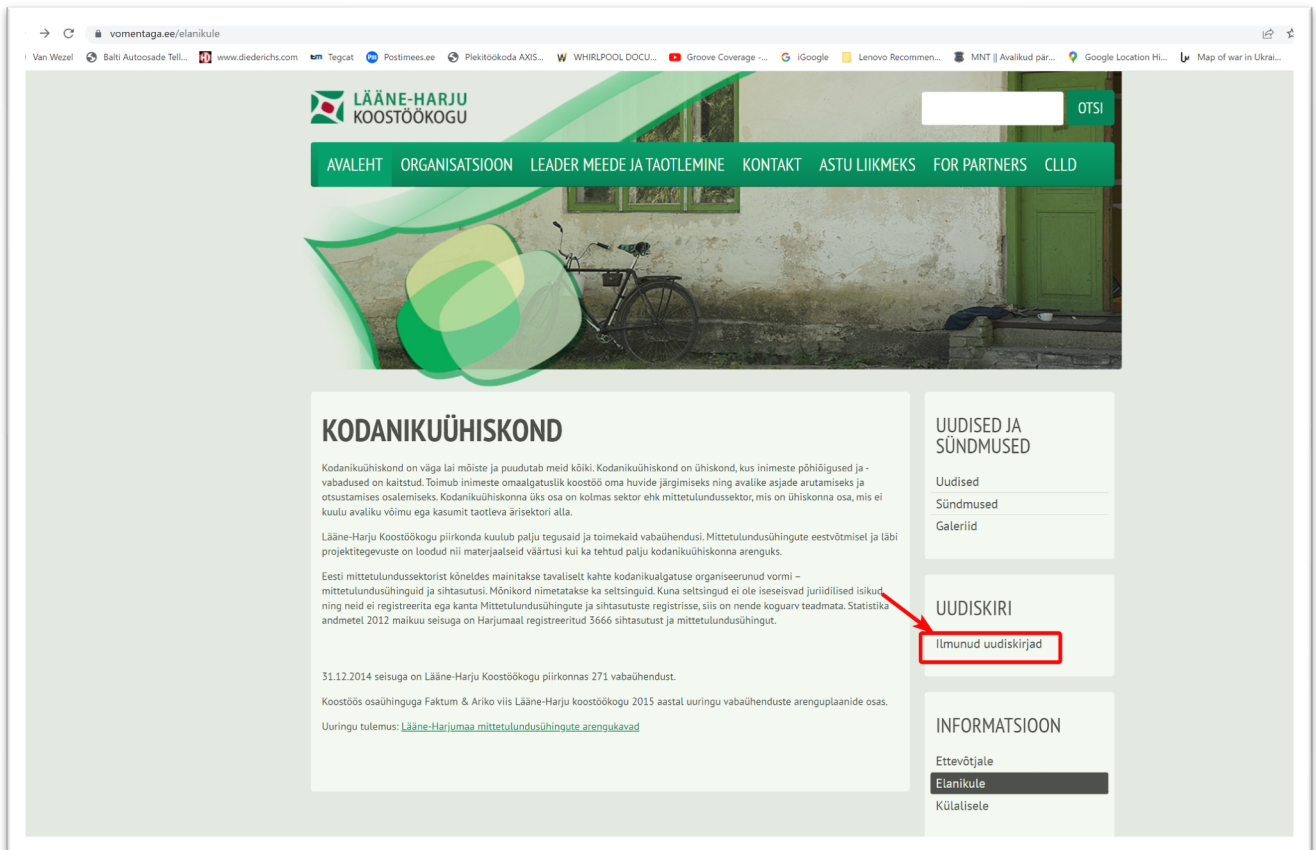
vomentaga.ee/elanikule

Van Wezel | Balti Autoosade Tell... | www.diederichs.com | Tegcat | Postimees.ee | Plekitöökoda AXIS... | WHIRLPOOL DOCU... | Groove Coverage -... | iGoogle | Lenovo Recommen... | MNT || Avalikud pär... | Google Location Hi... | Map of war in Ukrai...

LÄÄNE-HARJU KOOSTÖÖKOGU

OTSI

AVALEHT | ORGANISATSIOON | LEADER MEEDE JA TAOTLEMINE | KONTAKT | ASTU LIIKMEKS | FOR PARTNERS | CLLD

KODANIKUÜHISKOND

Kodanikuühiskond on väga lai mõiste ja puudutab meid kõiki. Kodanikuühiskond on ühiskond, kus inimeste põhiõigused ja -vabadused on kaitstud. Toimub inimeste omaalgatuslik koostöö oma huvide järgimiseks ning avalike asjade arutamiseks ja otsustamises osalemiseks. Kodanikuühiskonna üks osa on kolmas sektor ehk mittetulundussektor, mis on ühiskonna osa, mis ei kuulu avaliku võimu ega kasumit taotleva ärisektori alla.

Lääne-Harju Koostöökogu piirkonda kuulub palju tegusaid ja toimekaid vabaühendusi. Mittetulundusühingute eestvõtmisel ja läbi projektitegevuste on loodud nii materjaalseid väärtusi kui ka tehtud palju kodanikuühiskonna arenguks.

Eesti mittetulundussektorist kõneldes mainitakse tavaliselt kahte kodanikualgatuse organiseerunud vormi – mittetulundusühinguid ja sihtasutusi. Mõnikord nimetatakse ka seltsinguid. Kuna seltsingud ei ole iseseisvad juriidilised isikud ning neid ei registreerita ega kanta Mittetulundusühingute ja sihtasutuste registrisse, siis on nende koguarv teadmata. Statistika andmetel 2012 maikuu seisuga on Harjumaal registreeritud 3666 sihtasutust ja mittetulundusühingut.

31.12.2014 seisuga on Lääne-Harju Koostöökogu piirkonnas 271 vabaühendust.

Koostöös osaühinguga Faktum & Ariko viis Lääne-Harju koostöökogu 2015 aastal uuringu vabaühenduste arenguplaanide osas.

Uuringu tulemus: Lääne-Harjumaa mittetulundusühingute arengukavad

UUDISED JA SÜNDMUSED
Uudised
Sündmused
Galeriid

UUDISKIRI
Ilmunud uudiskirjad

INFORMATSIOON
Ettevõtjale
Elanikule
Külalisele